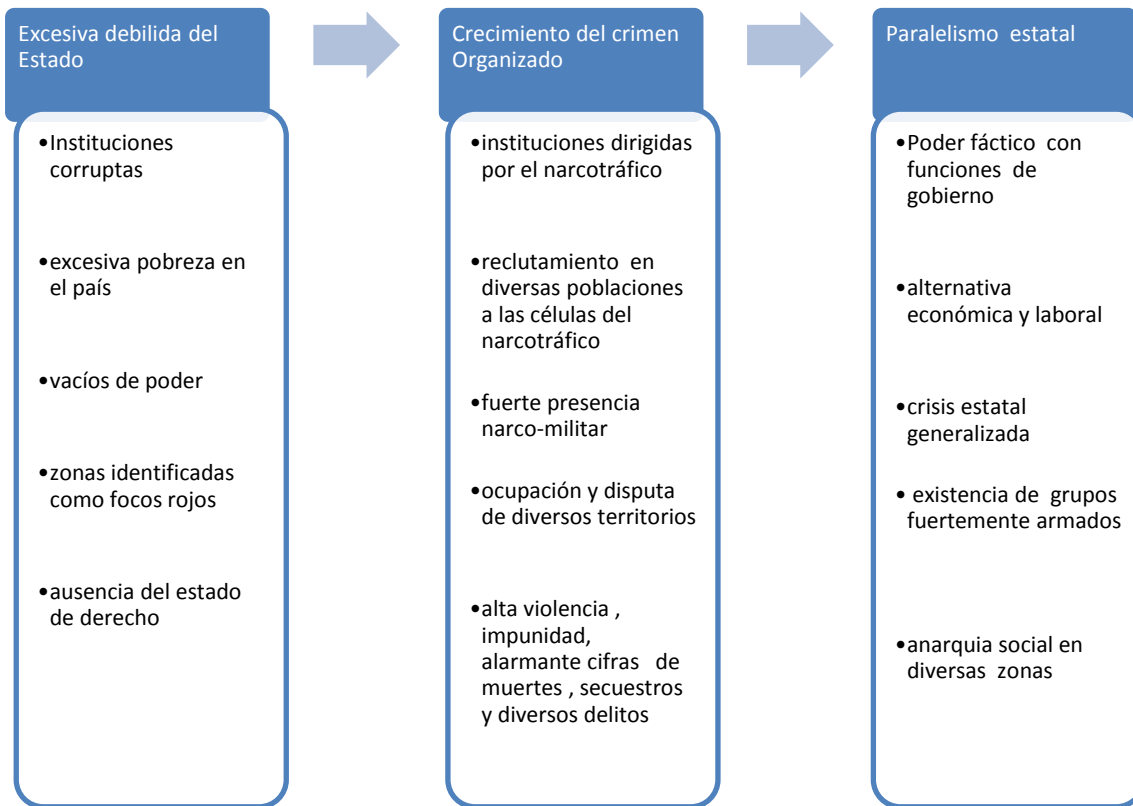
Excesiva debilida del Estado

•Instituciones corruptas

•excesiva pobreza en el país

•vacíos de poder

•zonas identificadas como focos rojos

•ausencia del estado de derecho

Crecimiento del crimen Organizado

•instituciones dirigidas por el narcotráfico

•reclutamiento en diversas poblaciones a las células del narcotráfico

•fuerte presencia narco-militar

•ocupación y disputa de diversos territorios

•alta violencia , impunidad, alarmante cifras de muertes , secuestros y diversos delitos

Paralelismo estatal

•Poder fáctico con funciones de gobierno

•alternativa económica y laboral

•crisis estatal generalizada

• existencia de grupos fuertemente armados

•anarquia social en diversas zonas